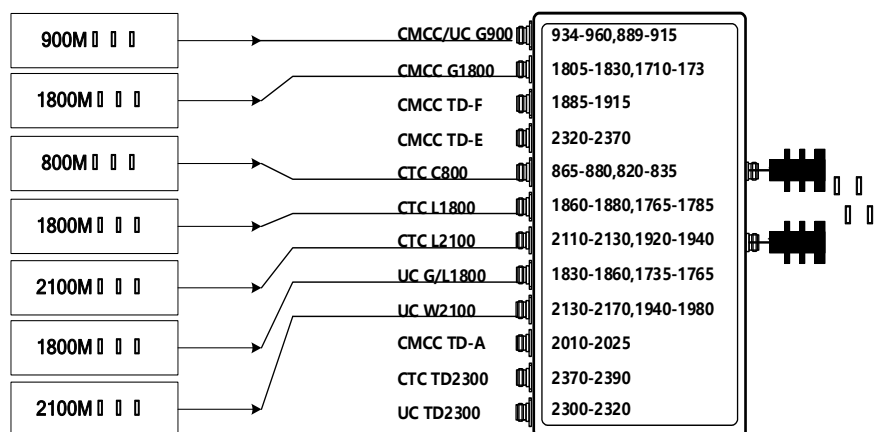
900M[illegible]

1800M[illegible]

800M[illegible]

1800M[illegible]

2100M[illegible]

1800M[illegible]

2100M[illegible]

CMCC/UC G900
CMCC G1800
CMCC TD-F
CMCC TD-E
CTC C800
CTC L1800
CTC L2100
UC G/L1800
UC W2100
CMCC TD-A
CTC TD2300
UC TD2300

934-960,889-915
1805-1830,1710-173
1885-1915
2320-2370
865-880,820-835
1860-1880,1765-1785
2110-2130,1920-1940
1830-1860,1735-1765
2130-2170,1940-1980
2010-2025
2370-2390
2300-2320

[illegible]